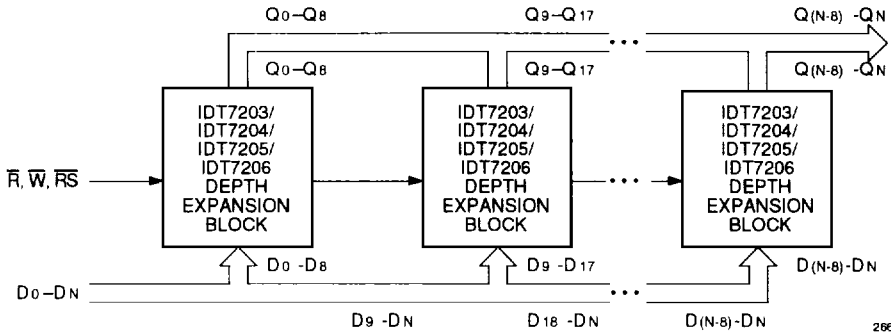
$Q_0-Q_8$

$Q_9-Q_{17}$

$Q_{(N-8)}-Q_N$

$Q_0-Q_8$

$Q_9-Q_{17}$

$Q_{(N-8)}-Q_N$

$\overline{R}, \overline{W}, \overline{RS}$

IDT7203/ IDT7204/ IDT7205/ IDT7206 DEPTH EXPANSION BLOCK

IDT7203/ IDT7204/ IDT7205/ IDT7206 DEPTH EXPANSION BLOCK

IDT7203/ IDT7204/ IDT7205/ IDT7206 DEPTH EXPANSION BLOCK

$D_0-D_8$

$D_9-D_{17}$

$D_{(N-8)}-D_N$

$D_0-D_N$

$D_9-D_N$

$D_{18}-D_N$

$D_{(N-8)}-D_N$

266